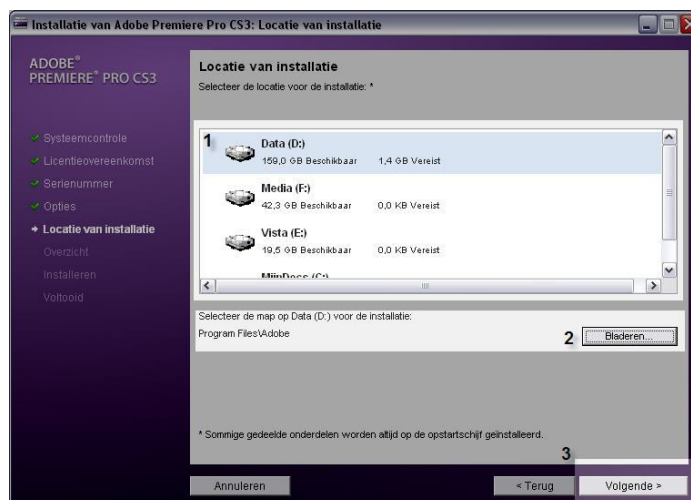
Installatie van Adobe Premiere Pro CS3: Locatie van installatie

ADOBE® PREMIERE® PRO CS3

Systeemcontrole
Licentieovereenkomst
Serienummer
Opties
Locatie van installatie
Overzicht
Installeren
Voltooid

Locatie van installatie
Selecteer de locatie voor de installatie: *

1
Data (D:)
159,0 GB Beschikbaar 1,4 GB Vereist

Media (F:)
42,3 GB Beschikbaar 0,0 KB Vereist

Vista (E:)
19,5 GB Beschikbaar 0,0 KB Vereist

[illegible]

Selecteer de map op Data (D:) voor de installatie:
Program Files\Adobe

2 Bladeren...

* Sommige gedeelde onderdelen worden altijd op de opstartschijf geïnstalleerd.

3
Annuleren
< Terug
Volgende >